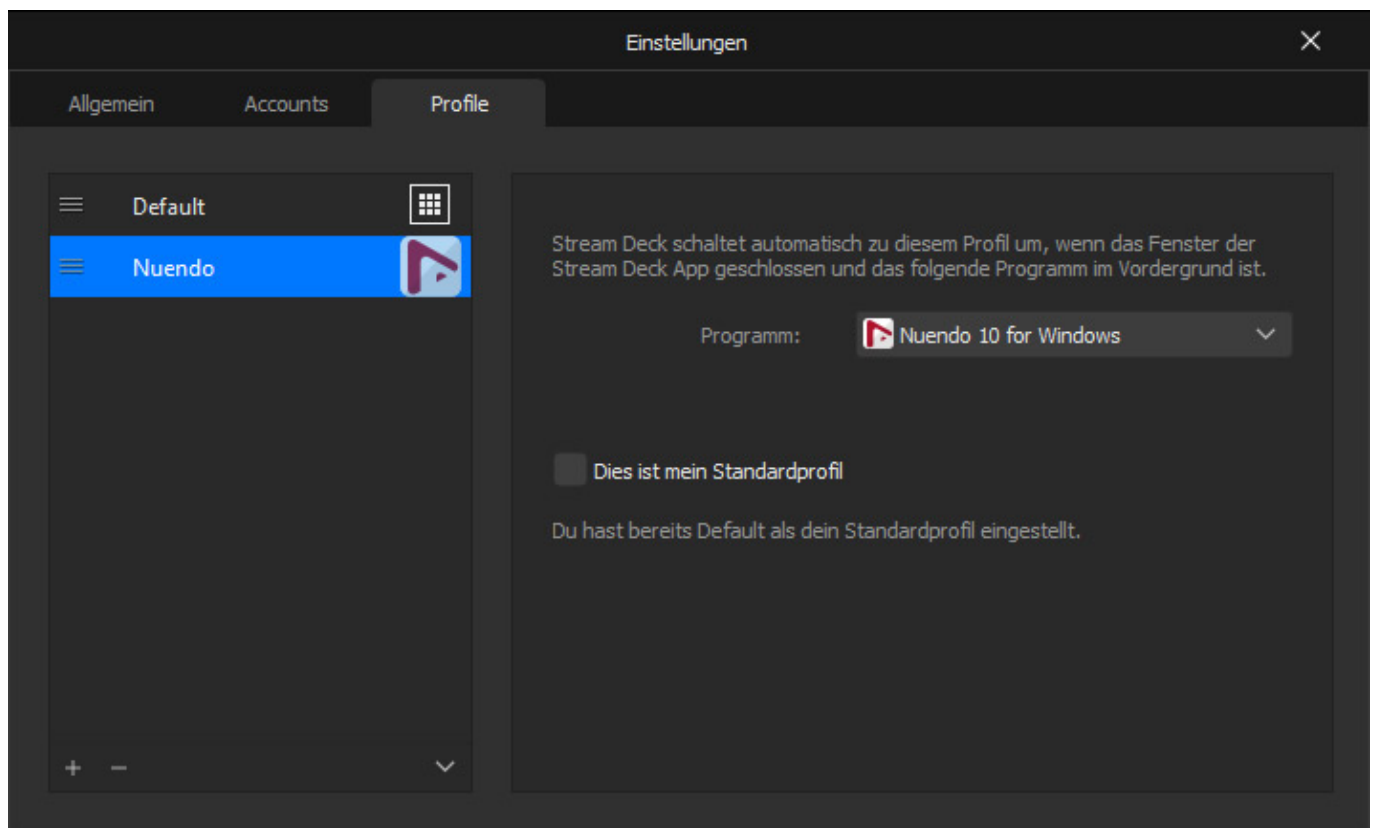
Einstellungen

Allgemein
Accounts
Profile

Default
Nuendo

Stream Deck schaltet automatisch zu diesem Profil um, wenn das Fenster der Stream Deck App geschlossen und das folgende Programm im Vordergrund ist.

Programm: Nuendo 10 for Windows

Dies ist mein Standardprofil

Du hast bereits Default als dein Standardprofil eingestellt.

+ −